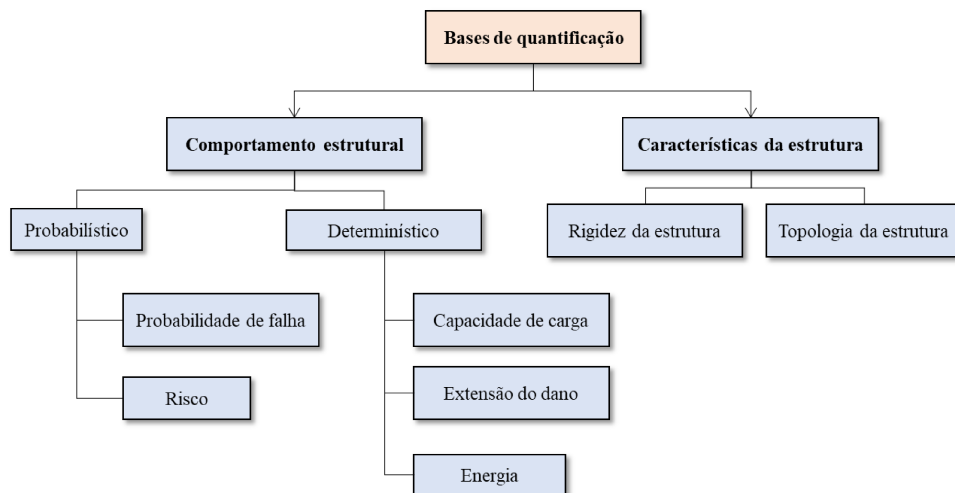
Bases de quantificação

Comportamento estrutural

Características da estrutura

Probabilístico

Determinístico

Rigidez da estrutura

Topologia da estrutura

Probabilidade de falha

Risco

Capacidade de carga

Extensão do dano

Energia